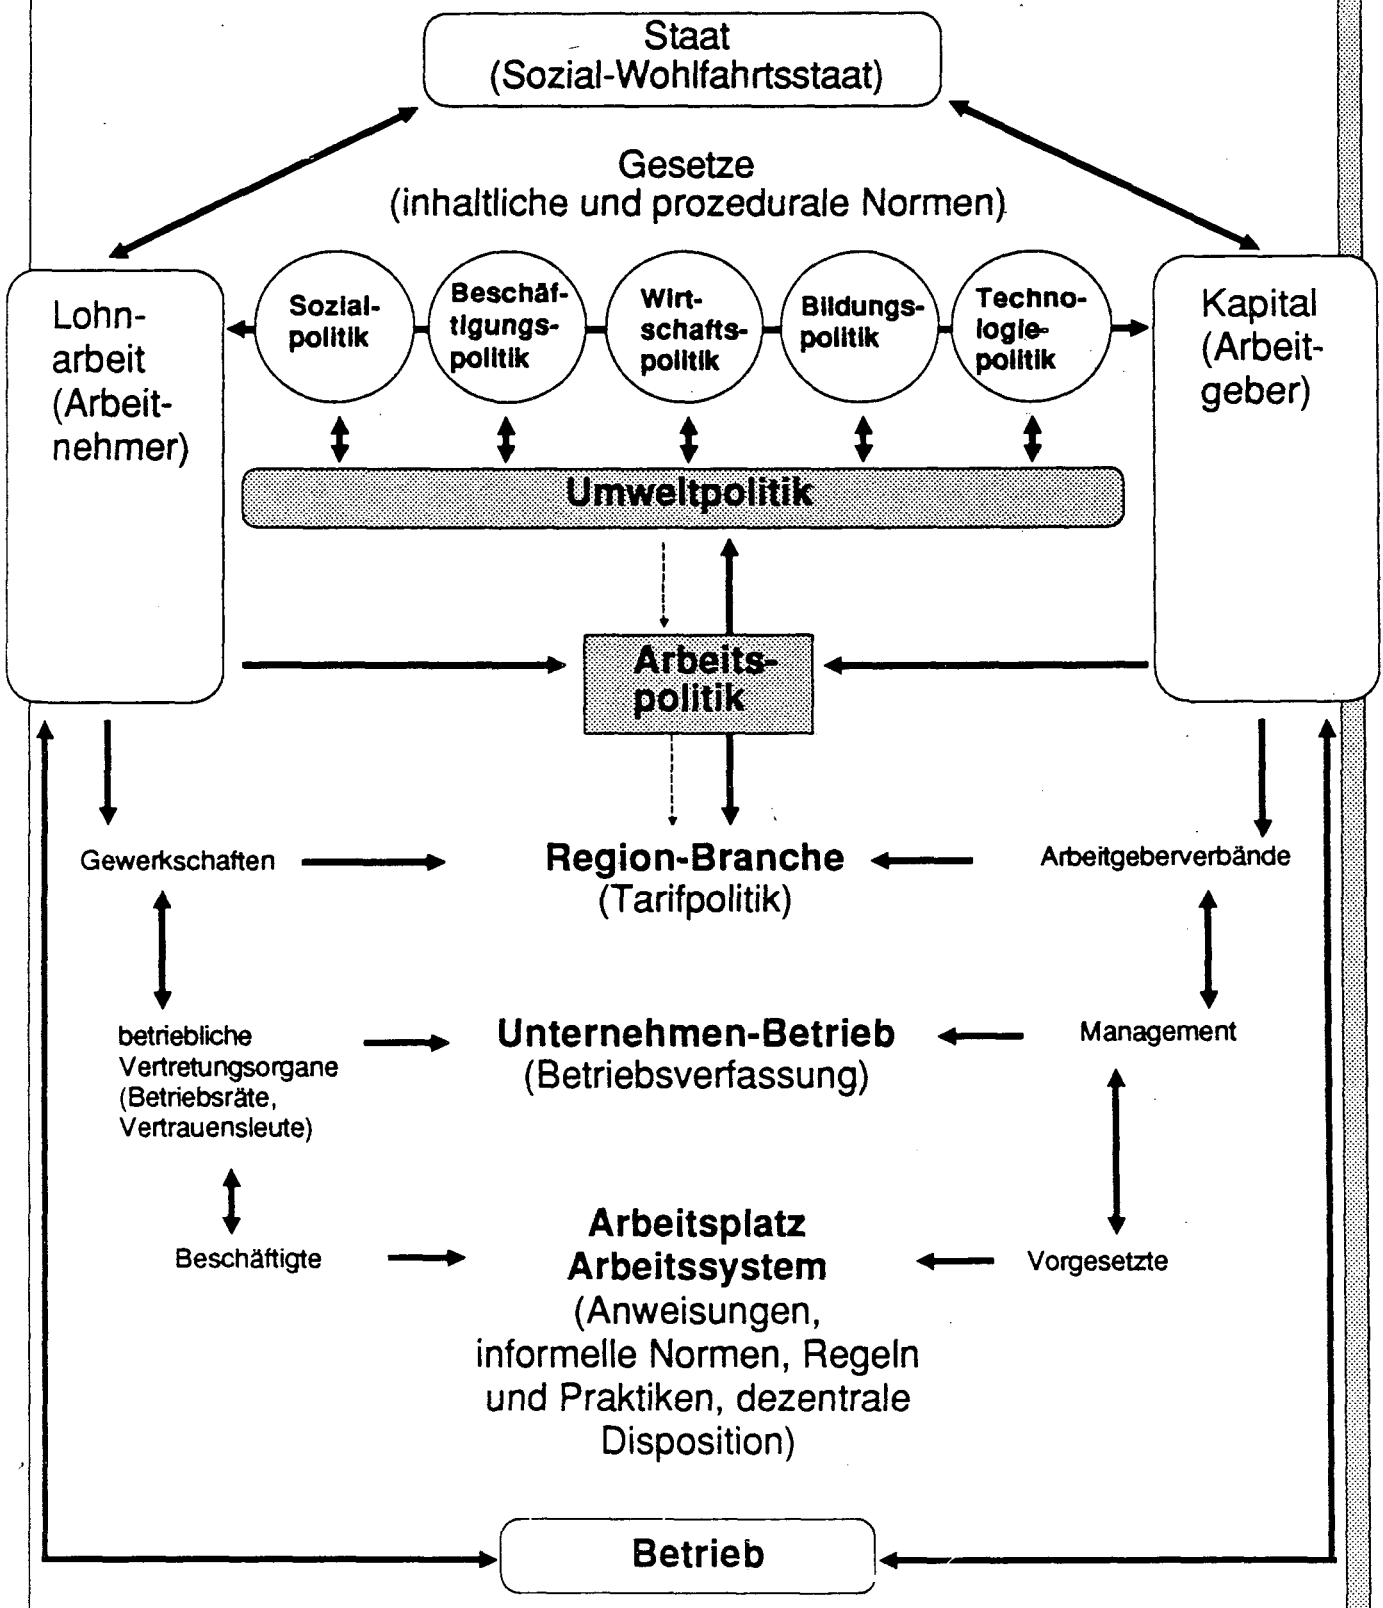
Staat
(Sozial-Wohlfahrtsstaat)

Gesetze
(inhaltliche und prozedurale Normen)

Lohnarbeit (Arbeitnehmer)

Sozialpolitik

Beschäftigungspolitik

Wirtschaftspolitik

Bildungspolitik

Technologiepolitik

Kapital (Arbeitgeber)

Umweltpolitik

Arbeitspolitik

Gewerkschaften

Region-Branche
(Tarifpolitik)

Arbeitgeberverbände

betriebliche Vertretungsorgane (Betriebsräte, Vertrauensleute)

Unternehmen-Betrieb
(Betriebsverfassung)

Management

Beschäftigte

Arbeitsplatz
Arbeitssystem
(Anweisungen, informelle Normen, Regeln und Praktiken, dezentrale Disposition)

Vorgesetzte

Betrieb